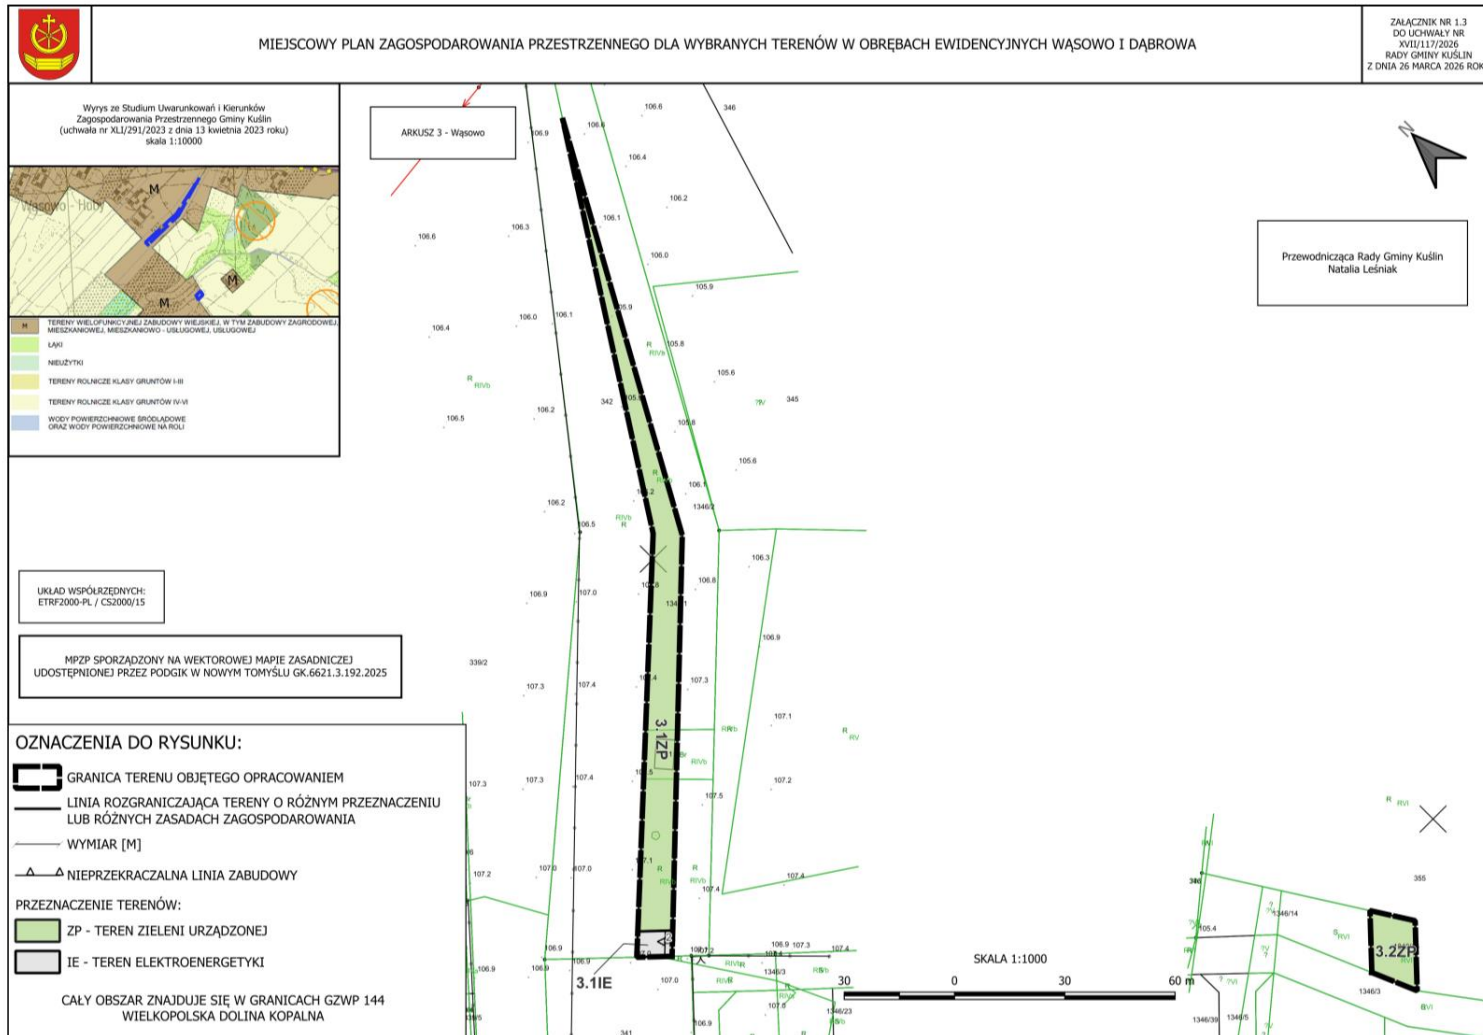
MIEJSCOWY PLAN ZAGOSPODAROWANIA PRZESTRZENNEGO DLA WYBRANYCH TERENÓW W OBRĘBACH EWIDENCYJNYCH WĄSOWO I DĄBROWA

ZAŁĄCZNIK NR 1.3
DO UCHWAŁY NR
XVII/117/2026
RADY GMINY KUŚLIN
Z DNIA 26 MARCA 2026 ROKU

Wyrys ze Studium Uwarunkowań i Kierunków Zagospodarowania Przestrzennego Gminy Kuślin
(uchwała nr XLI/291/2023 z dnia 13 kwietnia 2023 roku)
skala 1:10000

Wąsowo - Huby

M
M
M

TERENY WIELOFUNKCYJNEJ ZABUDOWY WIEJSKIEJ, W TYM ZABUDOWY ZAGRODOWEJ, MIESZKANIOWEJ, MIESZKANIOWO - USŁUGOWEJ, USŁUGOWEJ
ŁĄKI
NIEUŻYTKI
TERENY ROLNICZE KLASY GRUNTÓW I-III
TERENY ROLNICZE KLASY GRUNTÓW IV-VI
WODY POWIERZCHNIOWE ŚRÓDLĄDOWE ORAZ WODY POWIERZCHNIOWE NA ROLI

ARKUSZ 3 - Wąsowo

Przewodnicząca Rady Gminy Kuślin
Natalia Leśniak

UKŁAD WSPÓŁRZĘDNYCH:
ETRF2000-PL / CS2000/15

MPZP SPORZĄDZONY NA WEKTOROWEJ MAPIE ZASADNICZEJ UDOSTĘPNIONEJ PRZEZ PODGIK W NOWYM TOMYŚLU GK.6621.3.192.2025

OZNACZENIA DO RYSUNKU:
GRANICA TERENU OBJĘTEGO OPRACOWANIEM
LINIA ROZGRANICZAJĄCA TERENY O RÓŻNYM PRZEZNACZENIU LUB RÓŻNYCH ZASADACH ZAGOSPODAROWANIA
WYMIAR [M]
NIEPRZEKRACZALNA LINIA ZABUDOWY
PRZEZNACZENIE TERENÓW:
ZP - TEREN ZIELENI URZĄDZONEJ
IE - TEREN ELEKTROENERGETYKI

CAŁY OBSZAR ZNAJDUJE SIĘ W GRANICACH GZWP 144 WIELKOPOLSKA DOLINA KOPALNA

3.1ZP
3.1IE
3.2ZP
342
345
346
355
339/2
341
1346/2
1346/3
1346/14
1346/23
1346/39
1346/5

SKALA 1:1000
30 0 30 60 m